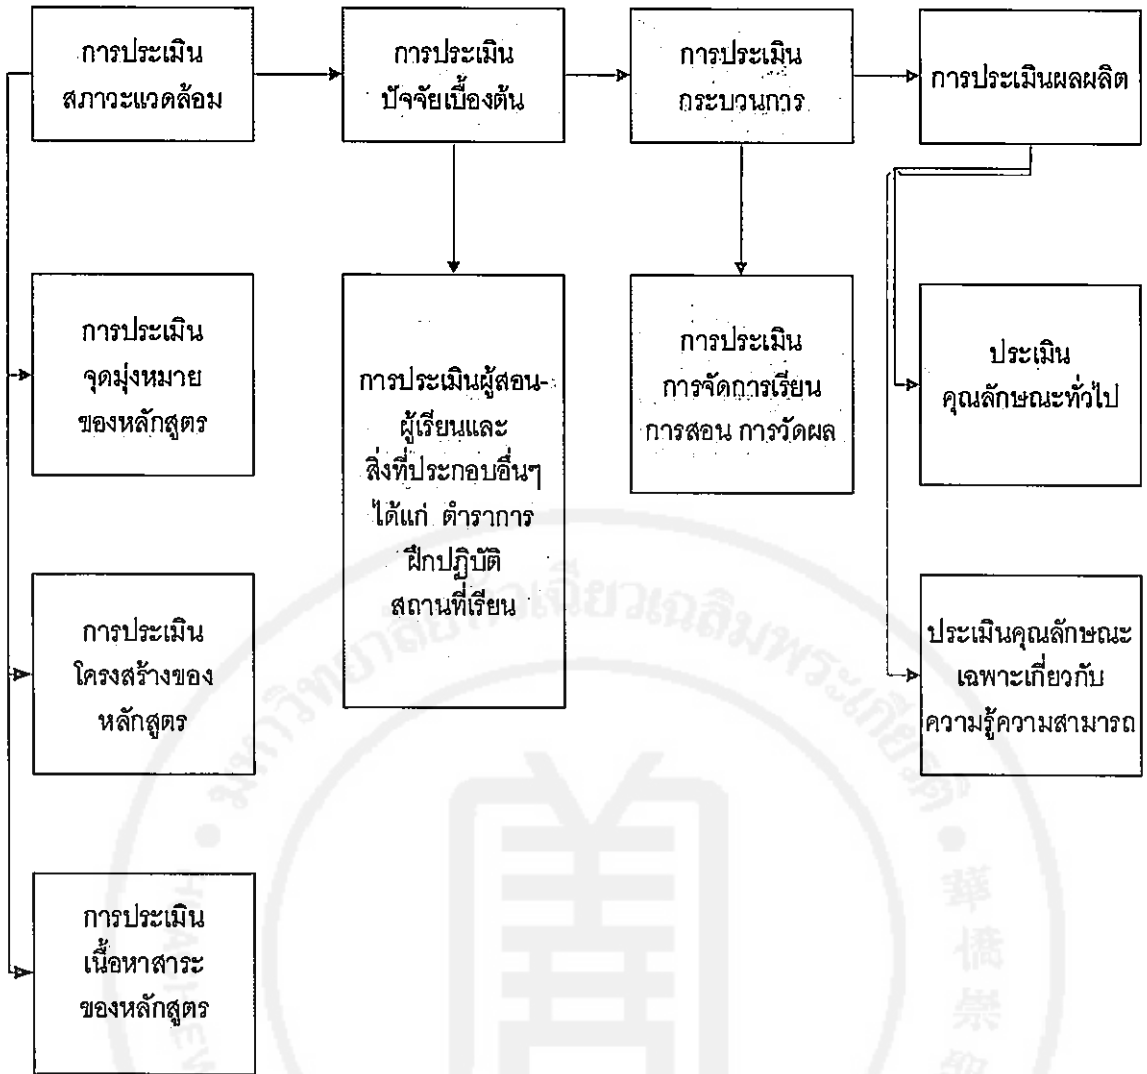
การประเมิน สภาวะแวดล้อม

การประเมิน ปัจจัยเบื้องต้น

การประเมิน กระบวนการ

การประเมินผลผลิต

การประเมิน จุดมุ่งหมาย ของหลักสูตร

การประเมินผู้สอน-ผู้เรียนและ สิ่งที่ประกอบอื่นๆ ได้แก่ ตำราการ ฝึกปฏิบัติ สถานที่เรียน

การประเมิน การจัดการเรียน การสอน การวัดผล

ประเมิน คุณลักษณะทั่วไป

การประเมิน โครงสร้างของ หลักสูตร

ประเมินคุณลักษณะ เฉพาะเกี่ยวกับ ความรู้ความสามารถ

การประเมิน เนื้อหาสาระ ของหลักสูตร

มหาวิทยาลัยหัวเฉียวเฉลิมพระเกียรติ

華僑崇聖